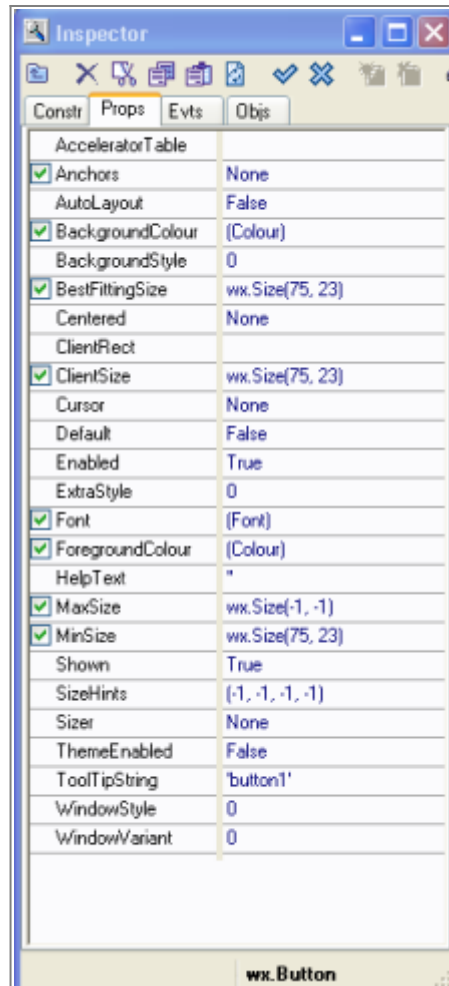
Inspector

Constr | Props | Evts | Objs

| | |
|---|---|
| AcceleratorTable | |
| Anchors | None |
| AutoLayout | False |
| BackgroundColour | (Colour) |
| BackgroundStyle | 0 |
| BestFittingSize | wx.Size(75, 23) |
| Centered | None |
| ClientRect | |
| ClientSize | wx.Size(75, 23) |
| Cursor | None |
| Default | False |
| Enabled | True |
| ExtraStyle | 0 |
| Font | (Font) |
| ForegroundColour | (Colour) |
| HelpText | '' |
| MaxSize | wx.Size(-1, -1) |
| MinSize | wx.Size(75, 23) |
| Shown | True |
| SizeHints | (-1, -1, -1, -1) |
| Sizer | None |
| ThemeEnabled | False |
| ToolTipString | 'button1' |
| WindowStyle | 0 |
| WindowVariant | 0 |

wx.Button